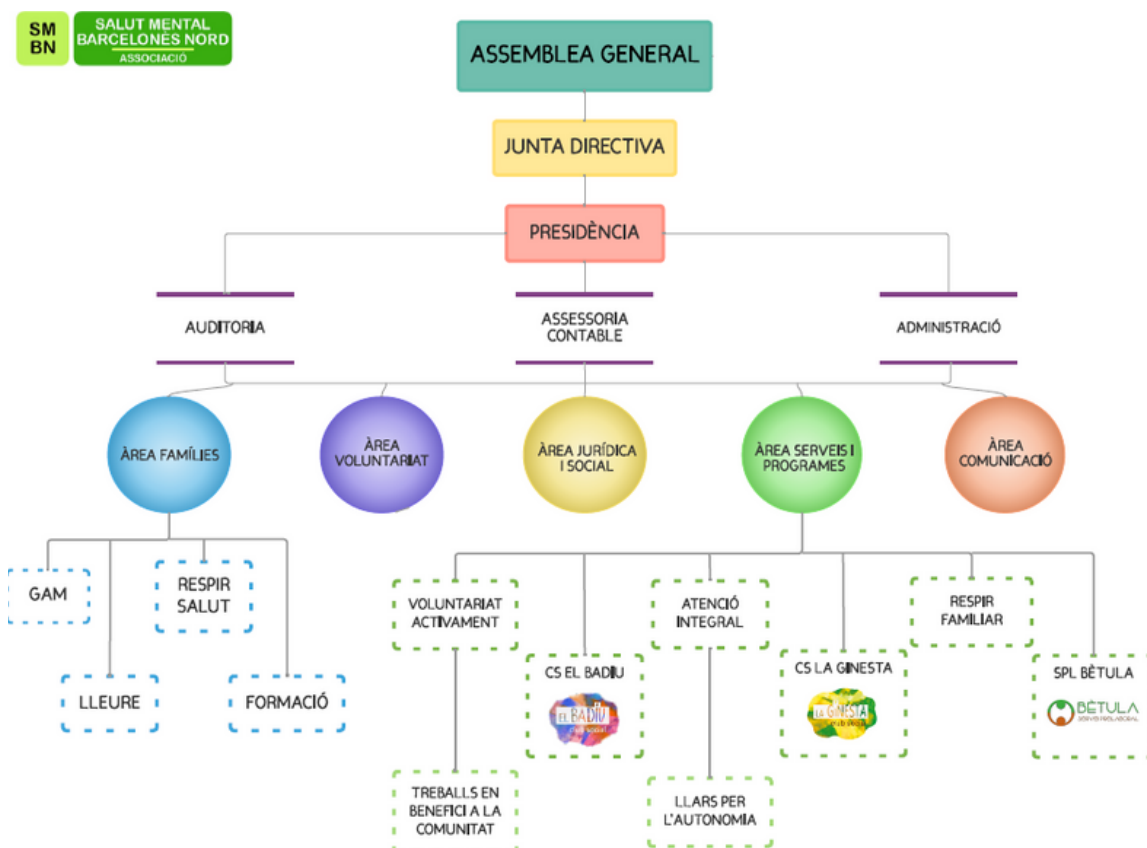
SM
BN

SALUT MENTAL
BARCELONÈS NORD
ASSOCIACIÓ

ASSEMBLEA GENERAL

JUNTA DIRECTIVA

PRESIDÈNCIA

AUDITORIA

ASSESSORIA CONTABLE

ADMINISTRACIÓ

ÀREA FAMÍLIES

ÀREA VOLUNTARIAT

ÀREA JURÍDICA I SOCIAL

ÀREA SERVEIS I PROGRAMES

ÀREA COMUNICACIÓ

GAM

RESPIR SALUT

LLEURE

FORMACIÓ

VOLUNTARIAT ACTIVAMENT

CS EL BADIU

EL BADIU

ATENCIÓ INTEGRAL

CS LA GINESTA

LA GINESTA

RESPIR FAMILIAR

SPL BÈTULA

BÈTULA
SERVEI PRELABORAL

TREBALLS EN BENEFICI A LA COMUNITAT

LLARS PER L'AUTONOMIA